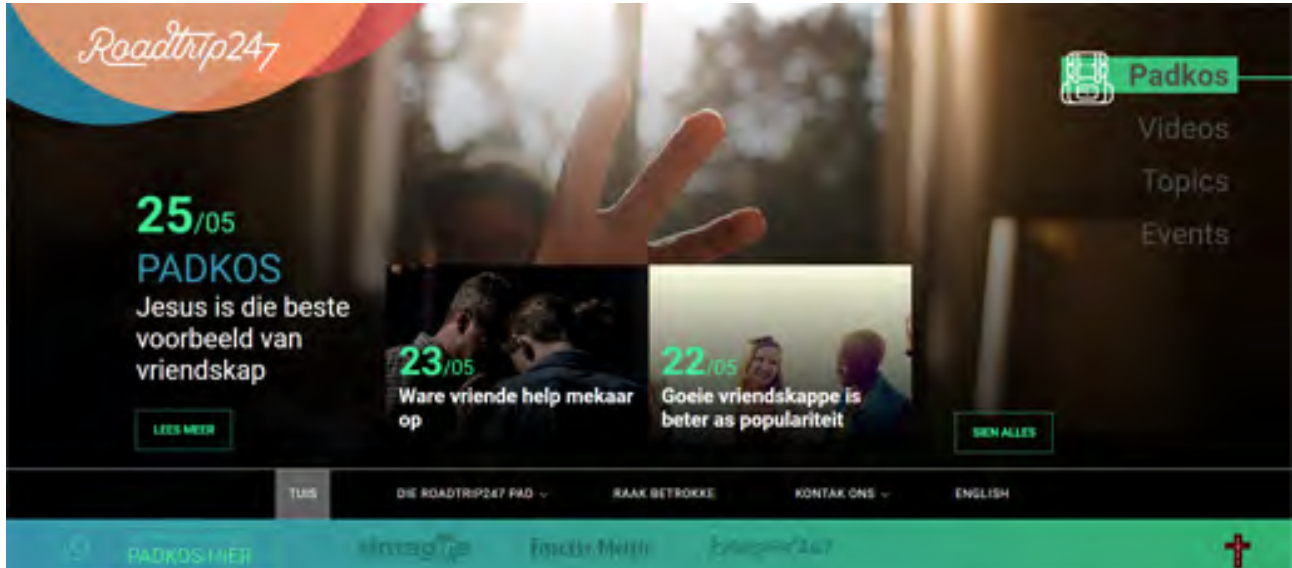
Roadtrip247

Padkos
Videos
Topics
Events

25/05
PADKOS
Jesus is die beste voorbeeld van vriendskap

LEES MEER

23/05
Ware vriende help mekaar op

22/05
Goeie vriendskappe is beter as populariteit

SIEN ALLES

TUIS
DIE ROADTRIP247 PAD
RAAK BETROKKE
KONTAK ONS
ENGLISH

PADKOS HIER
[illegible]
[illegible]
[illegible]